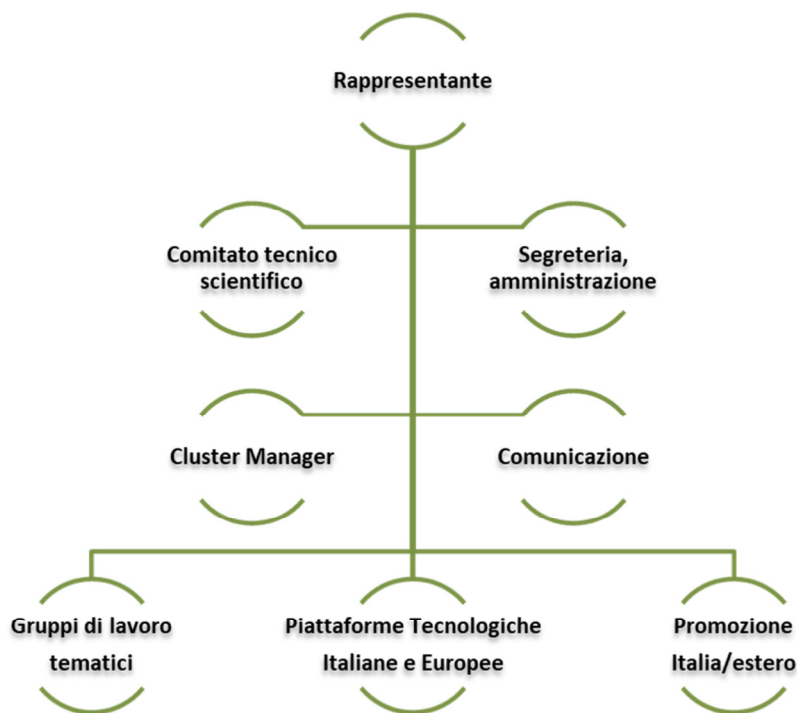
Rappresentante

Comitato tecnico scientifico

Segreteria, amministrazione

Cluster Manager

Comunicazione

Gruppi di lavoro tematici

Piattaforme Tecnologiche Italiane e Europee

Promozione Italia/estero